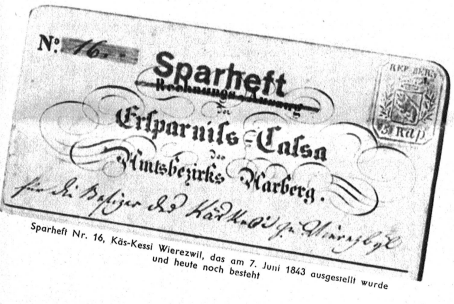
No 16..

Sparheft

Rechnungs-Büchlein

der

Ersparniss-Cassa

des

Amtsbezirks Aarberg.

für die Besitzer der Käskessi zu Wierezwyl

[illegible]
5 RAP

Sparheft Nr. 16, Käs-Kessi Wierezwil, das am 7. Juni 1843 ausgestellt wurde und heute noch besteht